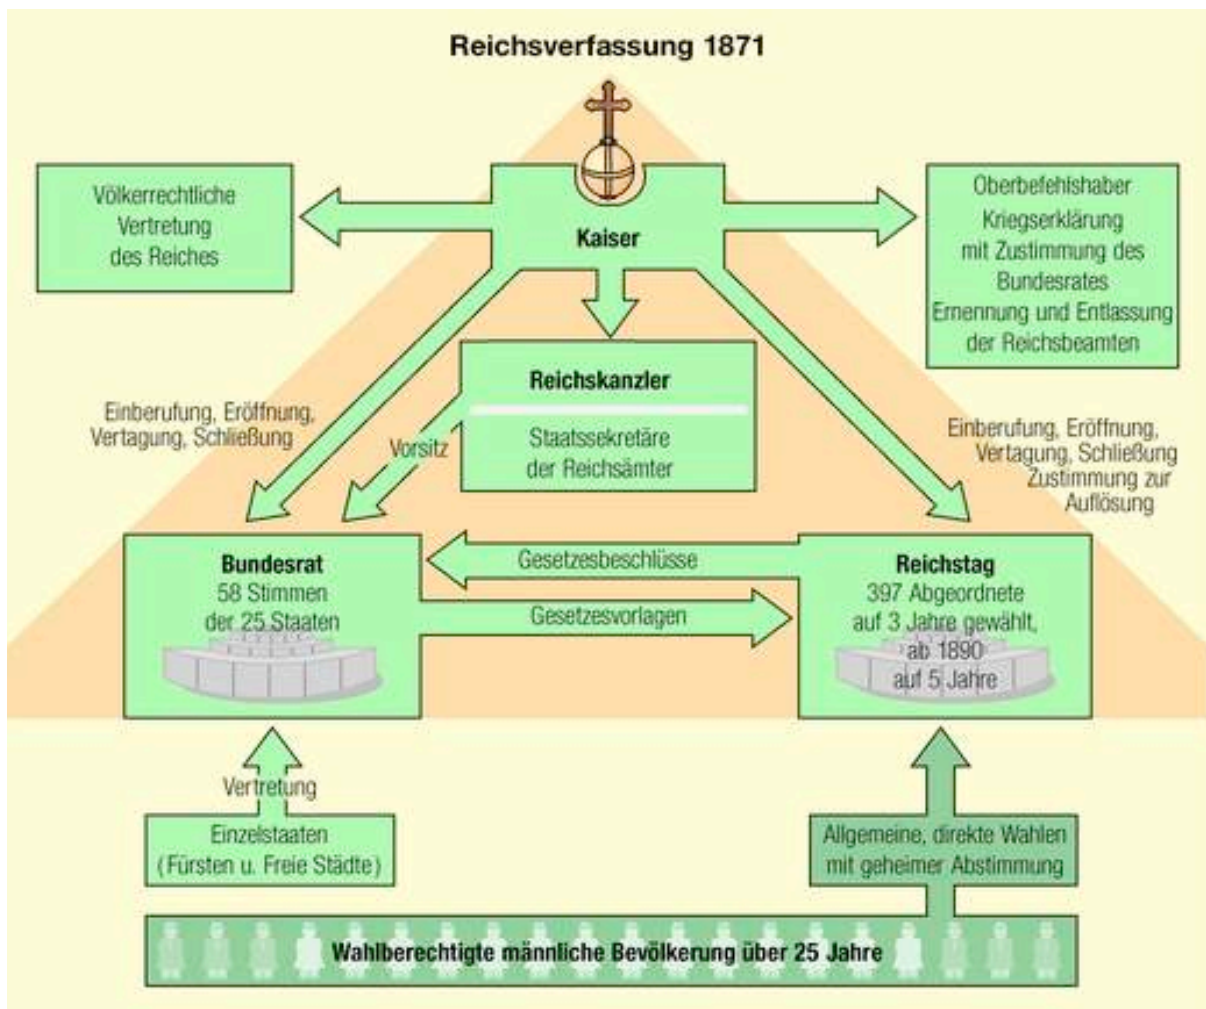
Reichsverfassung 1871

Völkerrechtliche Vertretung des Reiches

Kaiser

Oberbefehlshaber
Kriegserklärung mit Zustimmung des Bundesrates
Ernennung und Entlassung der Reichsbeamten

Reichskanzler

Staatssekretäre der Reichsämter

Einberufung, Eröffnung, Vertagung, Schließung

Vorsitz

Einberufung, Eröffnung, Vertagung, Schließung
Zustimmung zur Auflösung

Bundesrat
58 Stimmen der 25 Staaten

Gesetzesbeschlüsse

Gesetzesvorlagen

Reichstag
397 Abgeordnete auf 3 Jahre gewählt, ab 1890 auf 5 Jahre

Vertretung

Einzelstaaten (Fürsten u. Freie Städte)

Allgemeine, direkte Wahlen mit geheimer Abstimmung

Wahlberechtigte männliche Bevölkerung über 25 Jahre